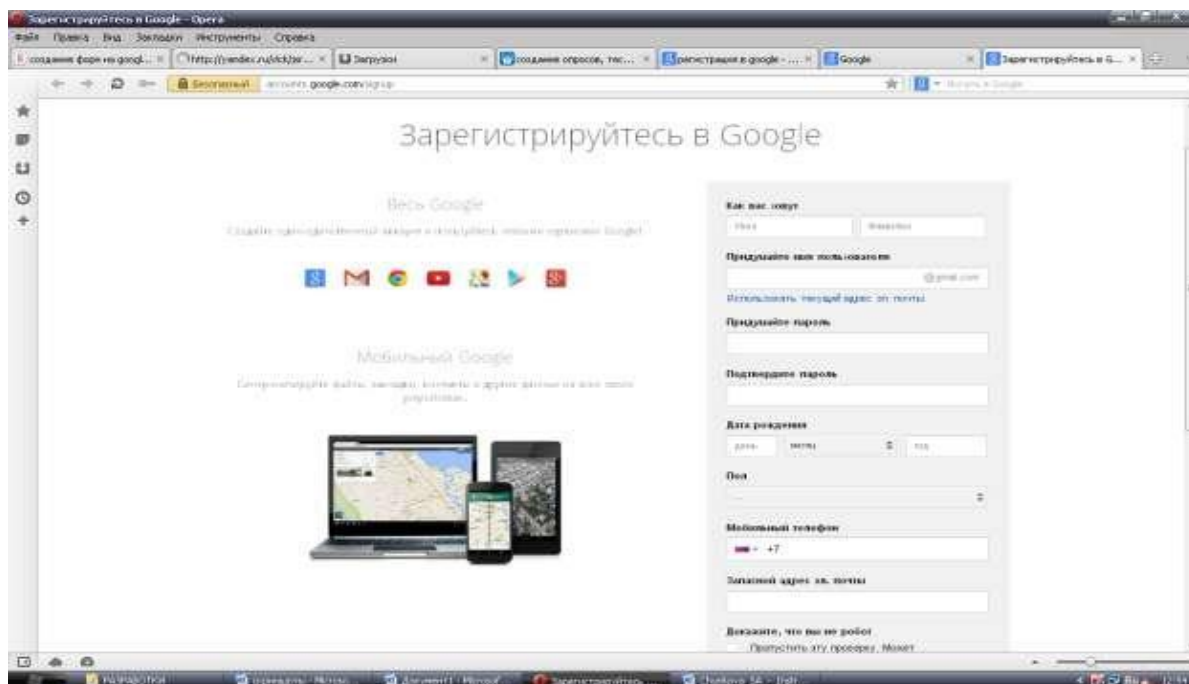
Зарегистрируйтесь в Google - Opera

Файл Правка Вид Закладки Инструменты Справка

создание форм на googl... | http://yandex.ru/click/... | Загрузки | создание опросов, тес... | регистрация в google - ... | Google | Зарегистрируйтесь в G...

Безопасный accounts.google.com/signup

Зарегистрируйтесь в Google

Весь Google

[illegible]

Мобильный Google

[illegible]

Как вас зовут

Имя Фамилия

Придумайте имя пользователя

@gmail.com

Использовать текущий адрес эл. почты

Придумайте пароль

Подтвердите пароль

Дата рождения

день месяц год

Пол

Мобильный телефон

+7

Запасной адрес эл. почты

Докажите, что вы не робот

Пропустить эту проверку. Может

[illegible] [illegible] Документ1 - Microsof... Зарегистрируйтесь... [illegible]